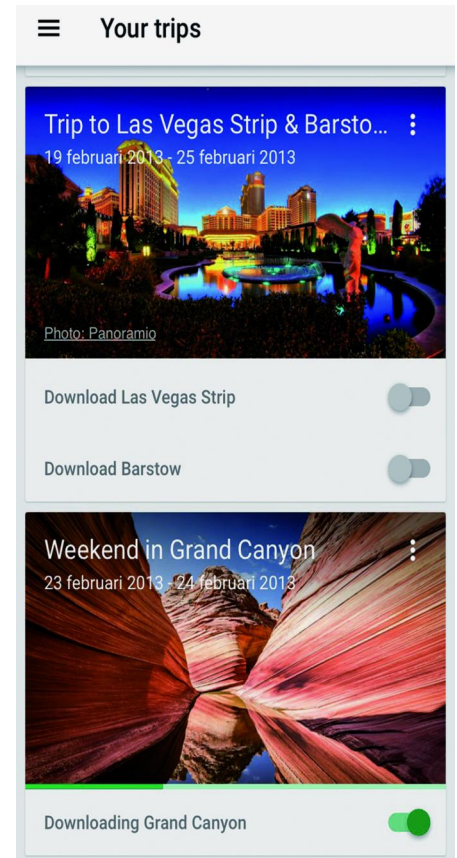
Your trips

Trip to Las Vegas Strip & Barsto...
19 februari 2013 - 25 februari 2013

Photo: Panoramio

Download Las Vegas Strip

Download Barstow

Weekend in Grand Canyon
23 februari 2013 - 24 februari 2013

Downloading Grand Canyon